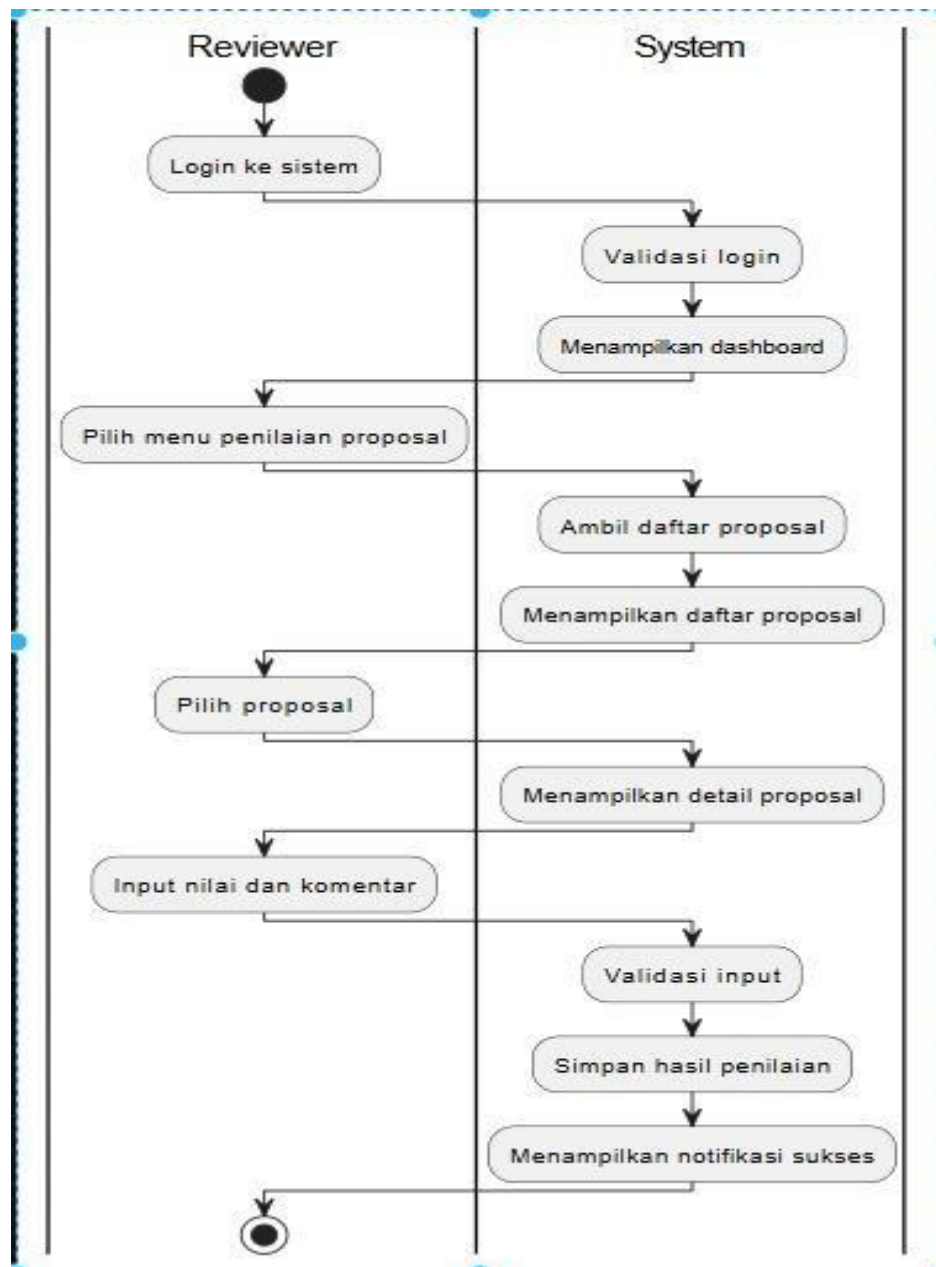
Reviewer

System

Login ke sistem

Validasi login

Menampilkan dashboard

Pilih menu penilaian proposal

Ambil daftar proposal

Menampilkan daftar proposal

Pilih proposal

Menampilkan detail proposal

Input nilai dan komentar

Validasi input

Simpan hasil penilaian

Menampilkan notifikasi sukses